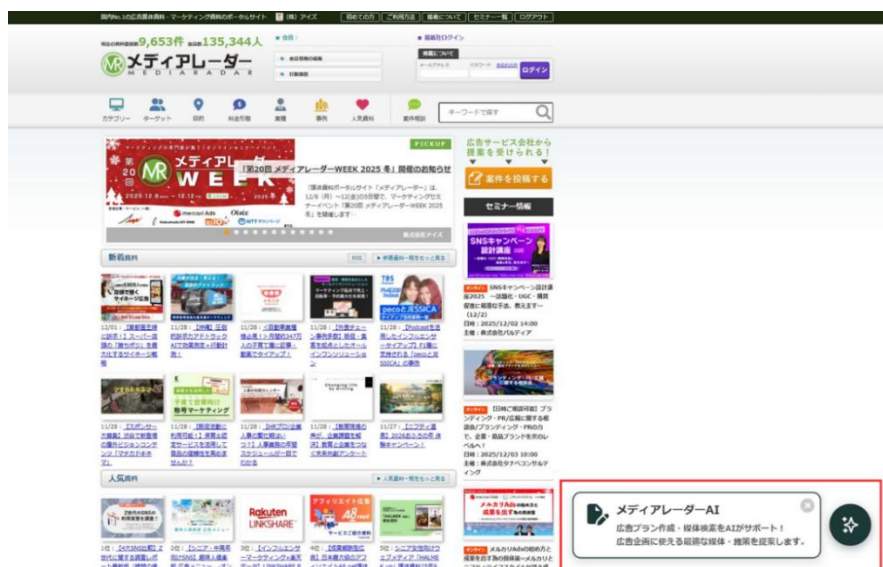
国内No.1の広告媒体資料・マーケティング資料のポータルサイト 🏢 (株) アイズ | 初めての方 | ご利用方法 | 掲載について | セミナー一覧 | ログアウト

掲載資料数 9,653件 会員数 135,344人

メディアレーダー MEDIA RADAR

会員：

会員情報の編集

ログイン

カテゴリー ターゲット 目的 料金形態 業種 事例 人気資料 案件相談

キーワードで探す

PICKUP

第20回 メディアレーダー WEEK

2025.12.8 — 12.12

「第20回 メディアレーダーWEEK 2025 冬」開催のお知らせ

「媒体資料ポータルサイト「メディアレーダー」は、12/8（月）〜12/12(金)の5日間で、マーケティングセミナーイベント「第20回 メディアレーダーWEEK 2025 冬」を開催します。

株式会社アイズ

広告サービス会社から提案を受けられる！

案件を投稿する

セミナー情報

新着資料

12/01：【飲食店舗】スーパー店舗の「棚カゼ」を使ったサイネージ広告

11/28：【沖縄】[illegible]

11/28：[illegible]

11/28：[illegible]

11/28：【Podcast】peco と JESSICA

SNSキャンペーン設計講座 2025 一括露化・UGC・開設促進に最適な手法、教えます〜（12/2）
日時：2025/12/02 14:00
主催：株式会社グルディア

子育て世帯向け 飲料マーケティング

11/28：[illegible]

11/28：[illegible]

11/28：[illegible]

11/28：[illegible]

11/27：【エコディ通信】2026年春〜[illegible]

【日本ご相談可能】ブランディング・PR/広報に関する相談会/ブランディング・PRの力で、企業・商品ブランドを次のレベルへ！
日時：2025/12/03 10:00
主催：株式会社タヤベコンサルティング

人気資料

Rakuten LINKSHARE

アフィリエイト広告 48 pt

1位：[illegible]

2位：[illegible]

3位：【インフルエンサーマーケティング〜楽天】

4位：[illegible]

5位：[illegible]

メルカリAdsの始め方

メディアレーダーAI
広告プラン作成・媒体検索をAIがサポート！
広告企画に使える最適な媒体・施策を提案します。